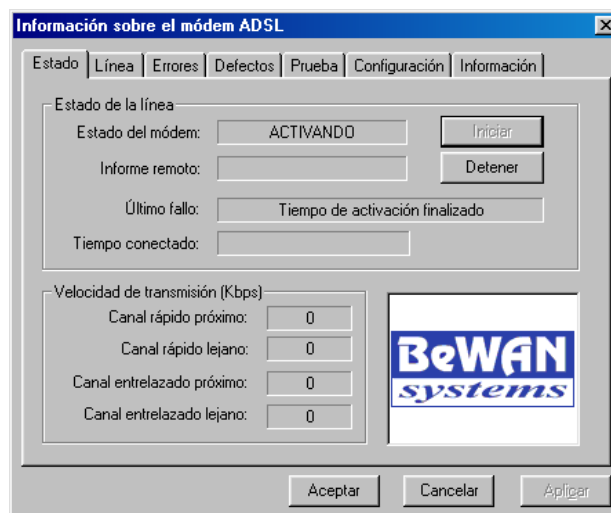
Información sobre el módem ADSL

Estado | Línea | Errores | Defectos | Prueba | Configuración | Información

Estado de la línea

Estado del módem: ACTIVANDO

Iniciar

Informe remoto:

Detener

Último fallo: Tiempo de activación finalizado

Tiempo conectado:

Velocidad de transmisión (Kbps)

Canal rápido próximo: 0

Canal rápido lejano: 0

Canal entrelazado próximo: 0

Canal entrelazado lejano: 0

BeWAN systems

Aceptar

Cancelar

Aplicar